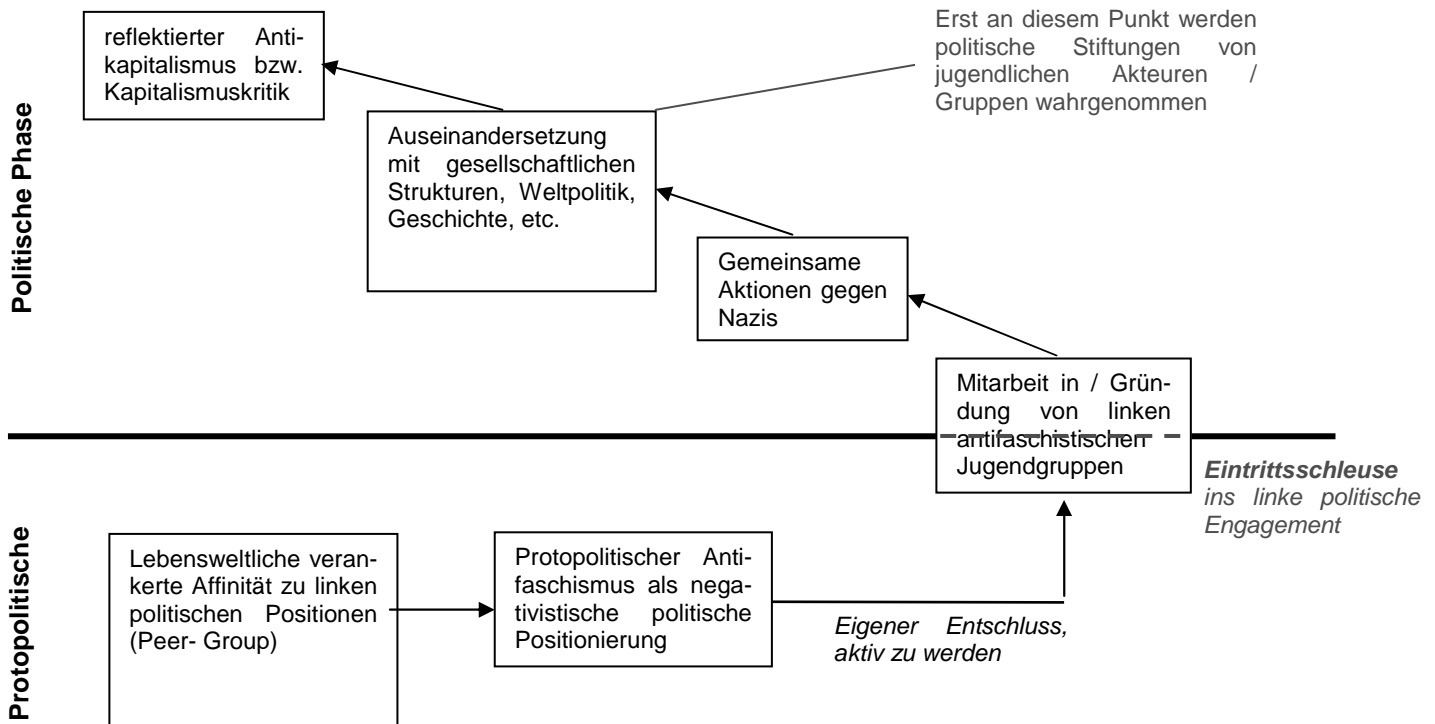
Politische Phase

reflektierter Antikapitalismus bzw. Kapitalismuskritik

Erst an diesem Punkt werden politische Stiftungen von jugendlichen Akteuren / Gruppen wahrgenommen

Auseinandersetzung mit gesellschaftlichen Strukturen, Weltpolitik, Geschichte, etc.

Gemeinsame Aktionen gegen Nazis

Mitarbeit in / Gründung von linken antifaschistischen Jugendgruppen

***Eintrittsschleuse*** *ins linke politische Engagement*

Protopolitische

Lebensweltliche verankerte Affinität zu linken politischen Positionen (Peer- Group)

Protopolitischer Antifaschismus als negativistische politische Positionierung

*Eigener Entschluss, aktiv zu werden*